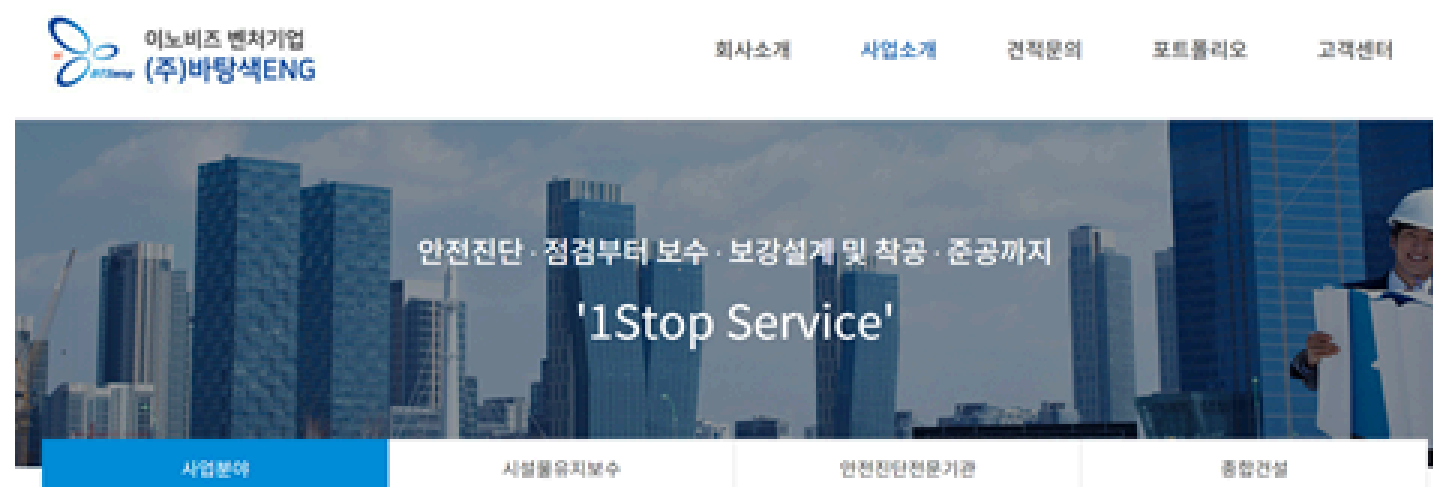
이노비즈 벤처기업
(주)바탕색ENG

회사소개 사업소개 견적문의 포트폴리오 고객센터

안전진단 · 점검부터 보수 · 보강설계 및 착공 · 준공까지

'1Stop Service'

사업분야 시설물유지보수 안전진단전문기관 종합건설